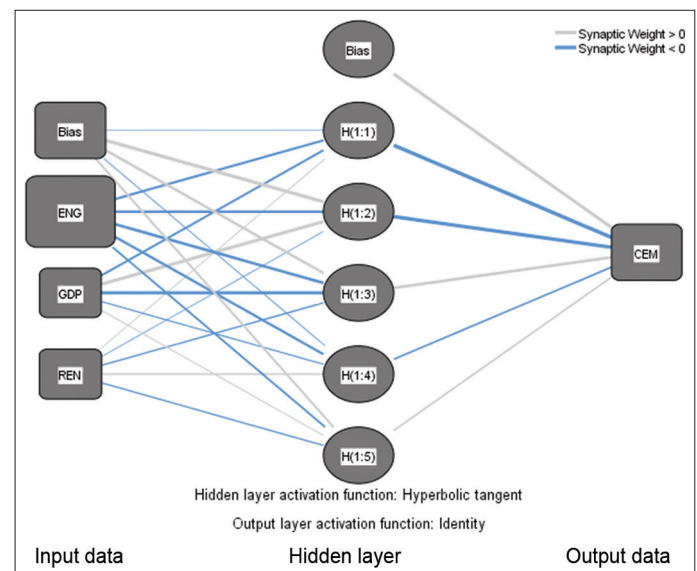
Synaptic Weight > 0
Synaptic Weight < 0

Bias

Bias

H(1:1)

ENG

H(1:2)

CEM

GDP

H(1:3)

REN

H(1:4)

H(1:5)

Hidden layer activation function: Hyperbolic tangent

Output layer activation function: Identity

Input data

Hidden layer

Output data